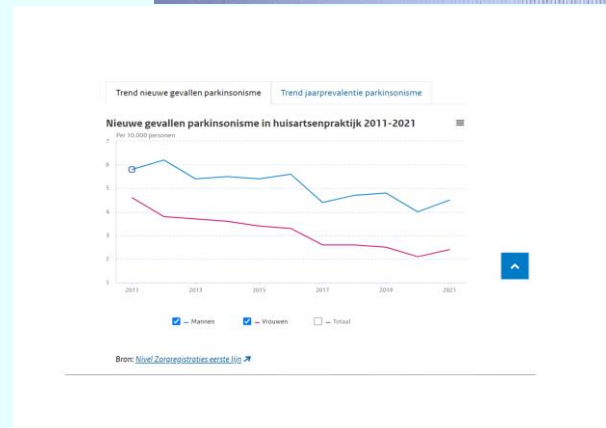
Trend nieuwe gevallen parkinsonisme | Trend jaarprevalentie parkinsonisme

Nieuwe gevallen parkinsonisme in huisartsenpraktijk 2011-2021

Per 10.000 personen

7
6
5
4
3
2
1

2011 2013 2015 2017 2019 2021

Mannen Vrouwen Totaal

Bron: Nivel Zorgregistraties eerste lijn